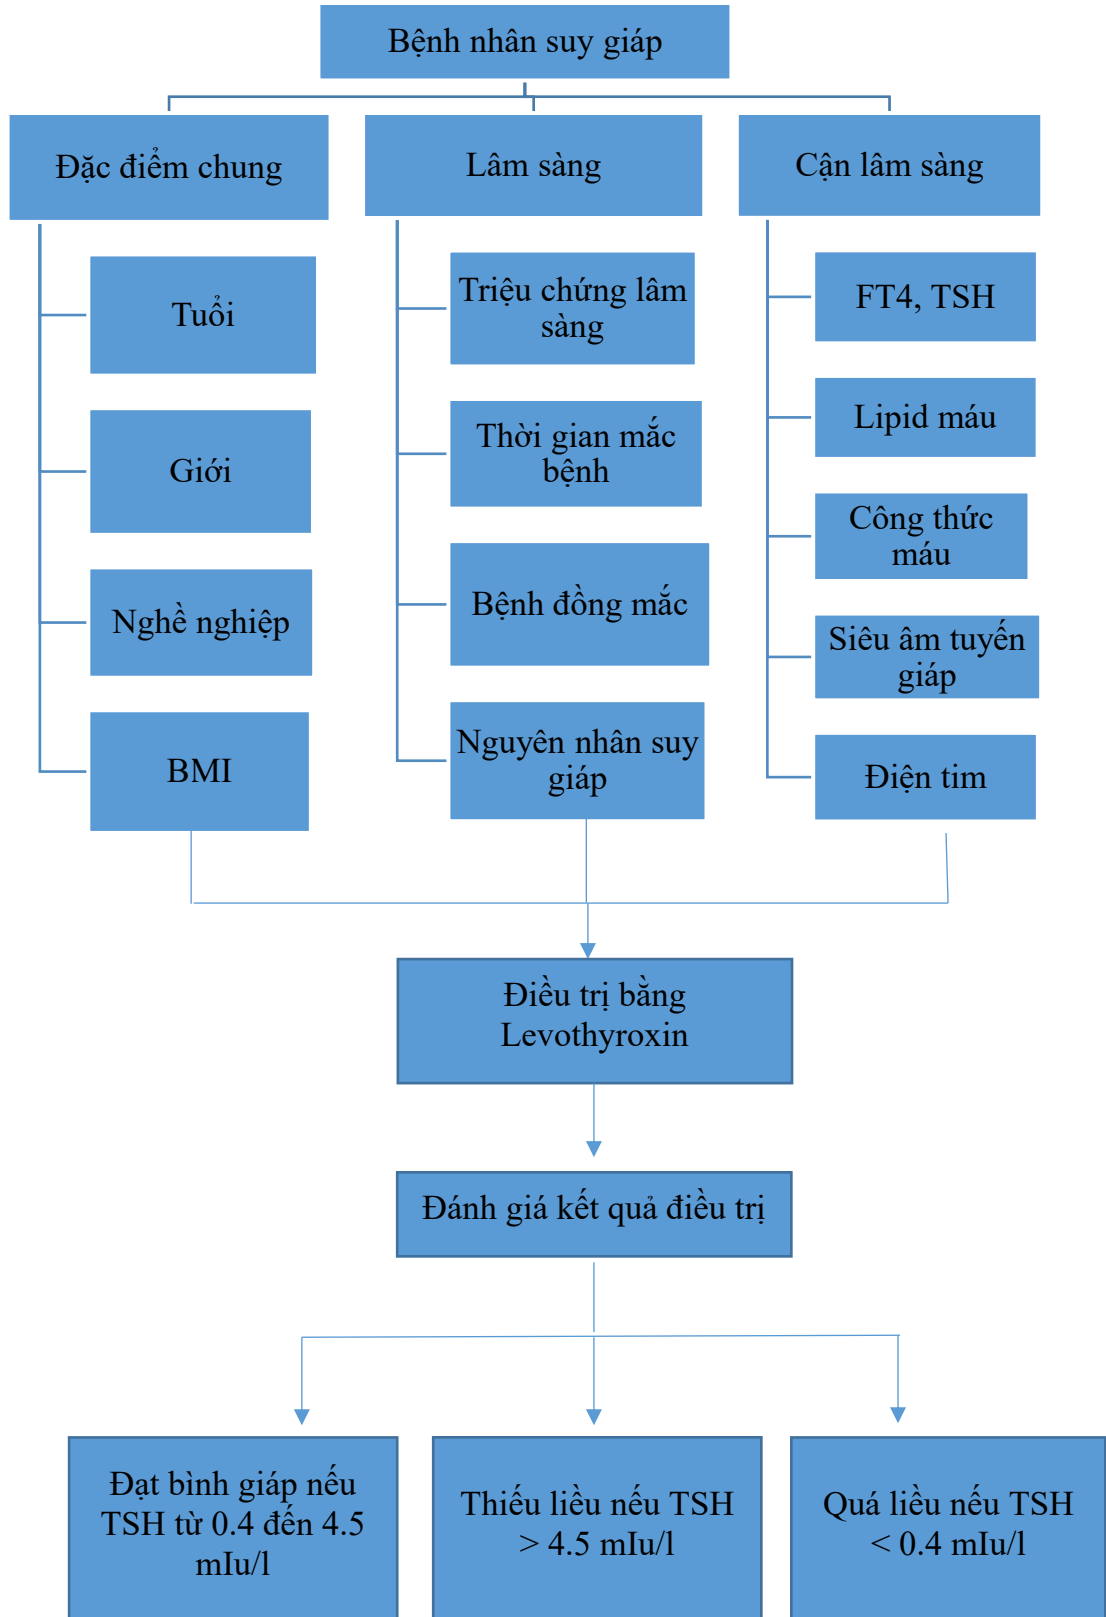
Bệnh nhân suy giáp

Đặc điểm chung

Lâm sàng

Cận lâm sàng

Tuổi

Giới

Nghề nghiệp

BMI

Triệu chứng lâm sàng

Thời gian mắc bệnh

Bệnh đồng mắc

Nguyên nhân suy giáp

FT4, TSH

Lipid máu

Công thức máu

Siêu âm tuyến giáp

Điện tim

Điều trị bằng Levothyroxin

Đánh giá kết quả điều trị

Đạt bình giáp nếu TSH từ 0.4 đến 4.5 mIu/l

Thiếu liều nếu TSH > 4.5 mIu/l

Quá liều nếu TSH < 0.4 mIu/l